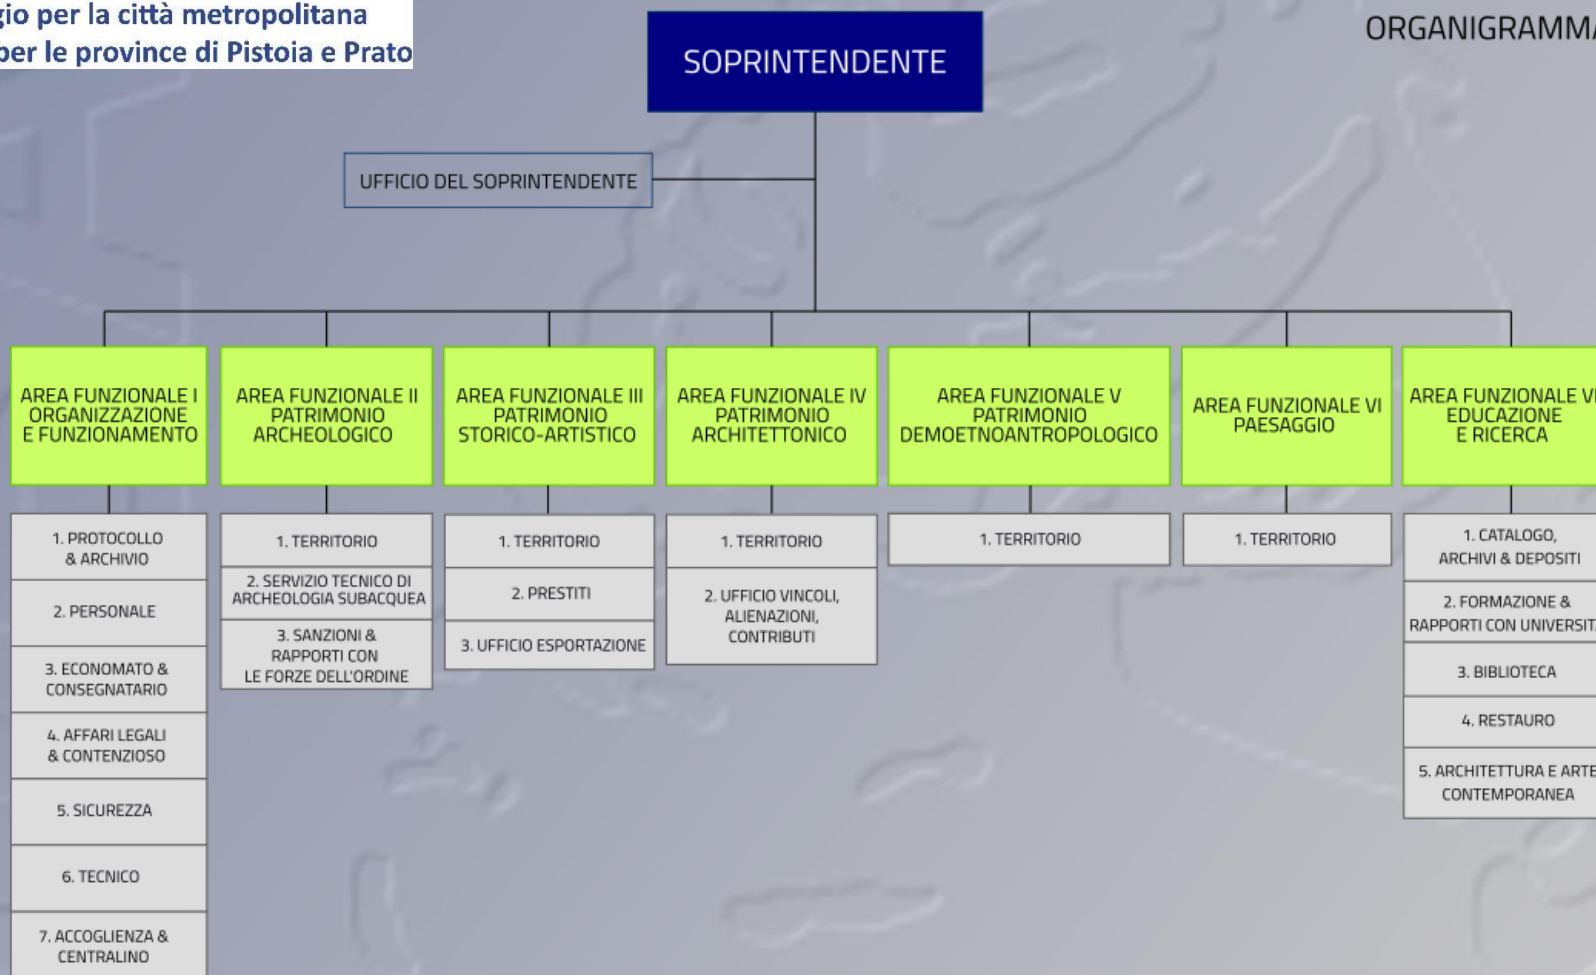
gio per la città metropolitana
per le province di Pistoia e Prato

ORGANIGRAMM

SOPRINTENDENTE

UFFICIO DEL SOPRINTENDENTE

AREA FUNZIONALE I ORGANIZZAZIONE E FUNZIONAMENTO

1. PROTOCOLLO & ARCHIVIO
2. PERSONALE
3. ECONOMATO & CONSEGNATARIO
4. AFFARI LEGALI & CONTENZIOSO
5. SICUREZZA
6. TECNICO
7. ACCOGLIENZA & CENTRALINO

AREA FUNZIONALE II PATRIMONIO ARCHEOLOGICO

1. TERRITORIO
2. SERVIZIO TECNICO DI ARCHEOLOGIA SUBACQUEA
3. SANZIONI & RAPPORTI CON LE FORZE DELL'ORDINE

AREA FUNZIONALE III PATRIMONIO STORICO-ARTISTICO

1. TERRITORIO
2. PRESTITI
3. UFFICIO ESPORTAZIONE

AREA FUNZIONALE IV PATRIMONIO ARCHITETTONICO

1. TERRITORIO
2. UFFICIO VINCOLI, ALIENAZIONI, CONTRIBUTI

AREA FUNZIONALE V PATRIMONIO DEMOETNOANTROPOLOGICO

1. TERRITORIO

AREA FUNZIONALE VI PAESAGGIO

1. TERRITORIO

AREA FUNZIONALE V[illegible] EDUCAZIONE E RICERCA

1. CATALOGO, ARCHIVI & DEPOSITI
2. FORMAZIONE & RAPPORTI CON UNIVERSIT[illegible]
3. BIBLIOTECA
4. RESTAURO
5. ARCHITETTURA E ARTE CONTEMPORANEA